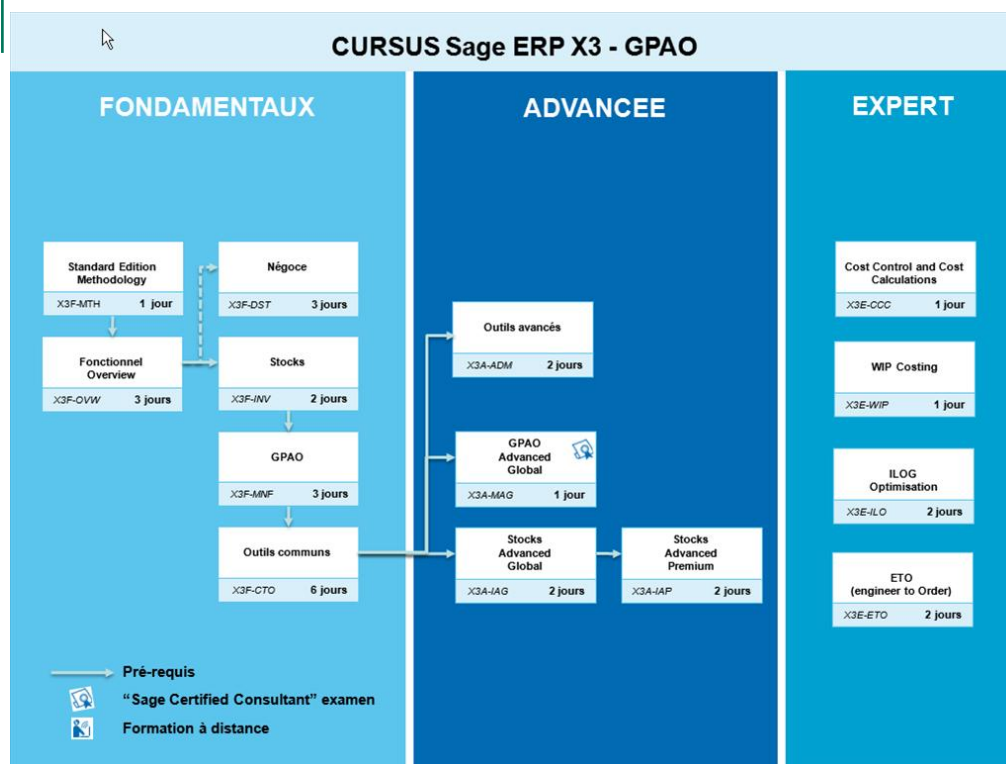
CURSUS Sage ERP X3 - GPAO

FONDAMENTAUX

Standard Edition Methodology
X3F-MTH 1 jour

Fonctionnel Overview
X3F-OVW 3 jours

Négoce
X3F-DST 3 jours

Stocks
X3F-INV 2 jours

GPAO
X3F-MNF 3 jours

Outils communs
X3F-CTO 6 jours

ADVANCEE

Outils avancés
X3A-ADM 2 jours

GPAO Advanced Global
X3A-MAG 1 jour

Stocks Advanced Global
X3A-IAG 2 jours

Stocks Advanced Premium
X3A-IAP 2 jours

EXPERT

Cost Control and Cost Calculations
X3E-CCC 1 jour

WIP Costing
X3E-WIP 1 jour

ILOG Optimisation
X3E-ILO 2 jours

ETO (engineer to Order)
X3E-ETO 2 jours

Pré-requis
"Sage Certified Consultant" examen
Formation à distance